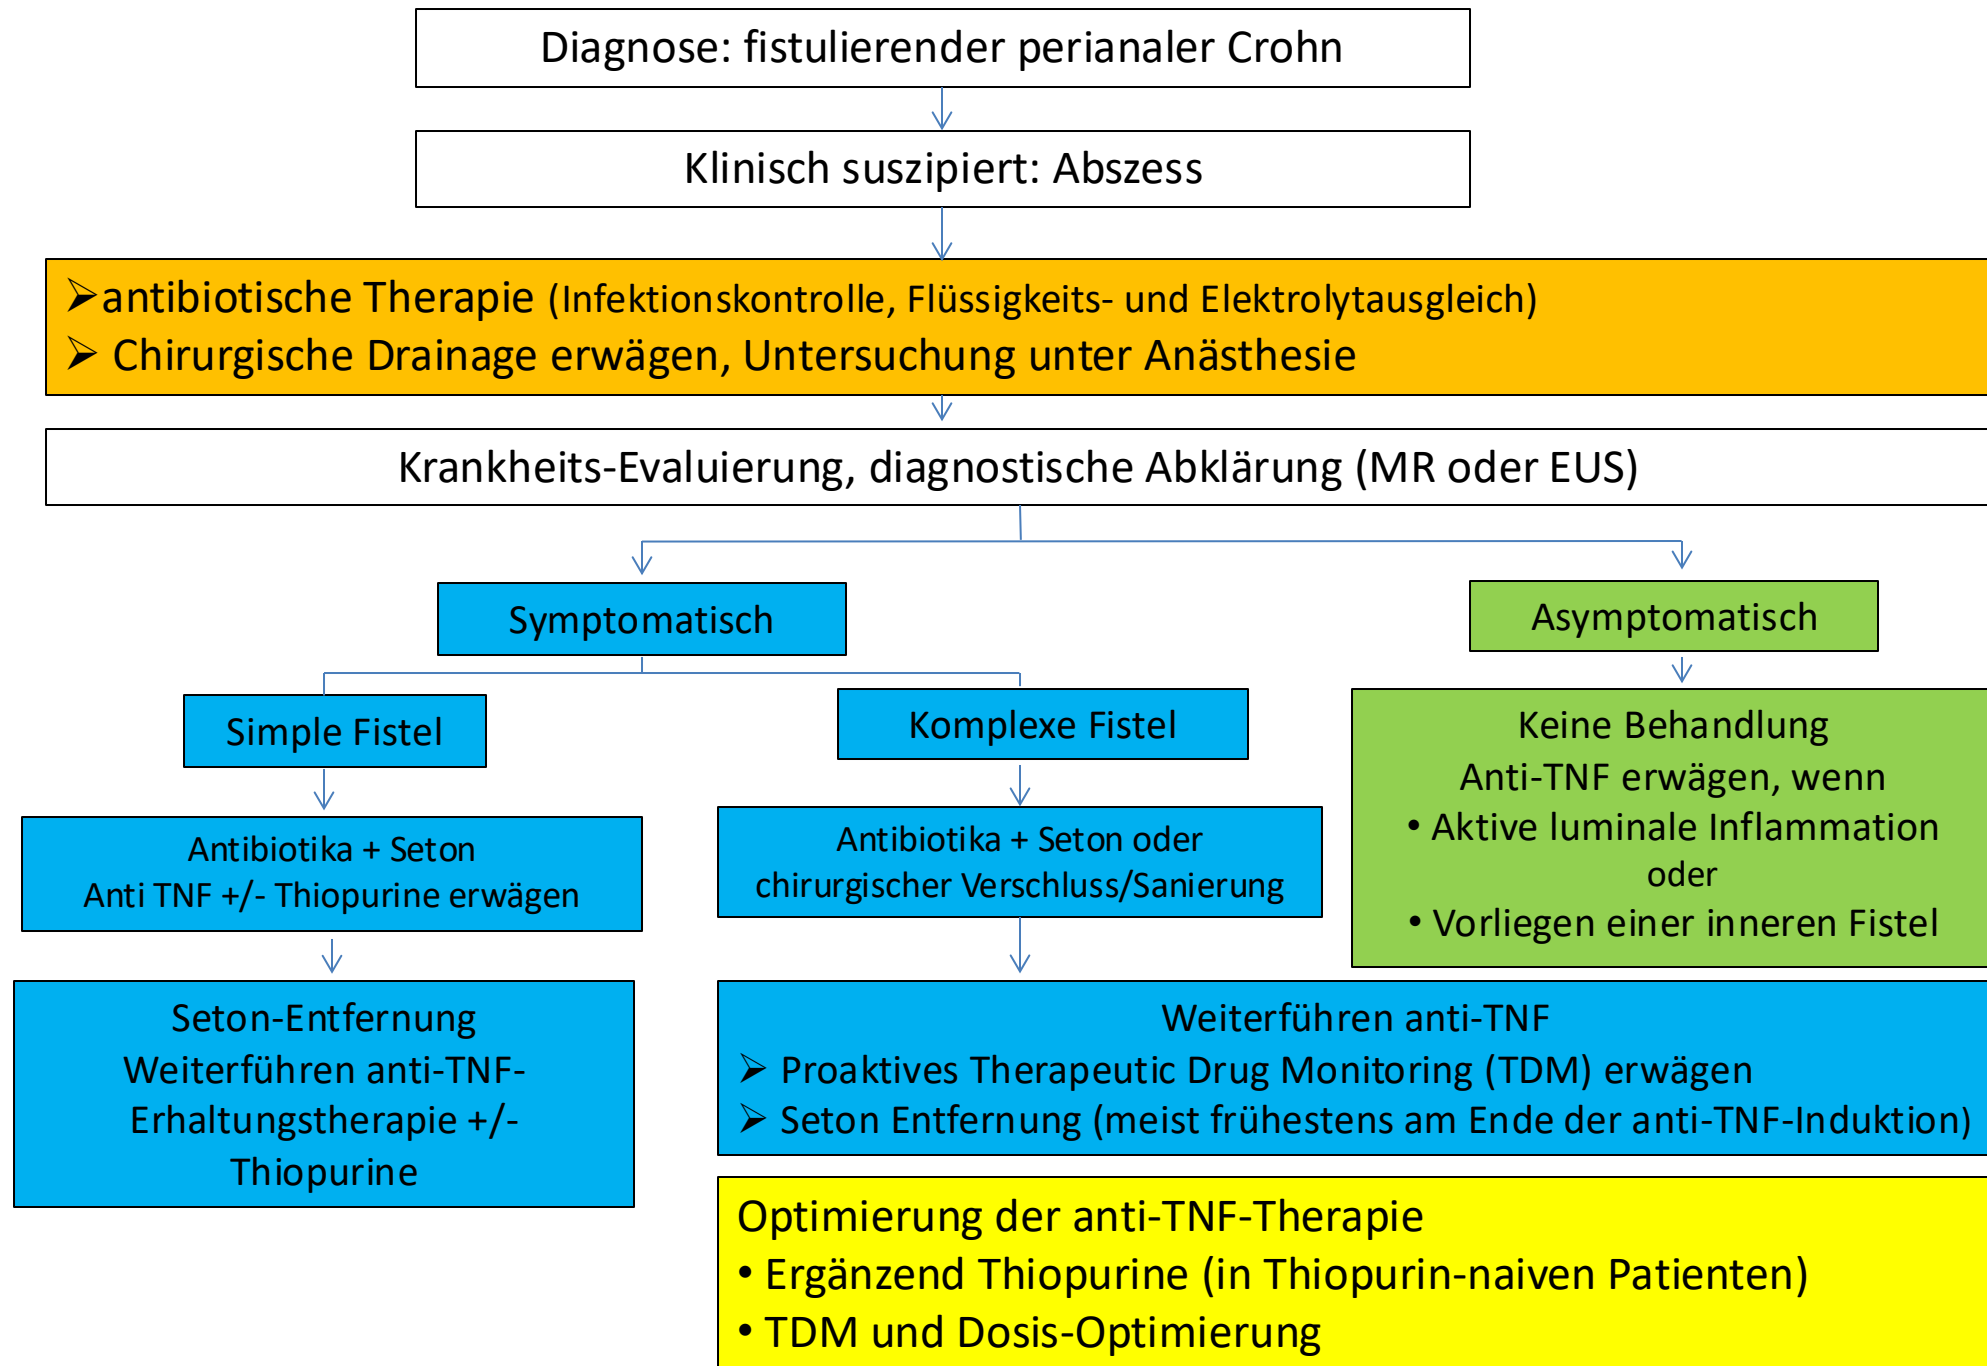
Diagnose: fistulierender perianaler Crohn

Klinisch suszipiert: Abszess

➢antibiotische Therapie (Infektionskontrolle, Flüssigkeits- und Elektrolytausgleich)
➢ Chirurgische Drainage erwägen, Untersuchung unter Anästhesie

Krankheits-Evaluierung, diagnostische Abklärung (MR oder EUS)

Symptomatisch

Asymptomatisch

Simple Fistel

Komplexe Fistel

Keine Behandlung
Anti-TNF erwägen, wenn
• Aktive luminale Inflammation
oder
• Vorliegen einer inneren Fistel

Antibiotika + Seton
Anti TNF +/- Thiopurine erwägen

Antibiotika + Seton oder
chirurgischer Verschluss/Sanierung

Seton-Entfernung
Weiterführen anti-TNF-Erhaltungstherapie +/- Thiopurine

Weiterführen anti-TNF
➢ Proaktives Therapeutic Drug Monitoring (TDM) erwägen
➢ Seton Entfernung (meist frühestens am Ende der anti-TNF-Induktion)

Optimierung der anti-TNF-Therapie
• Ergänzend Thiopurine (in Thiopurin-naiven Patienten)
• TDM und Dosis-Optimierung